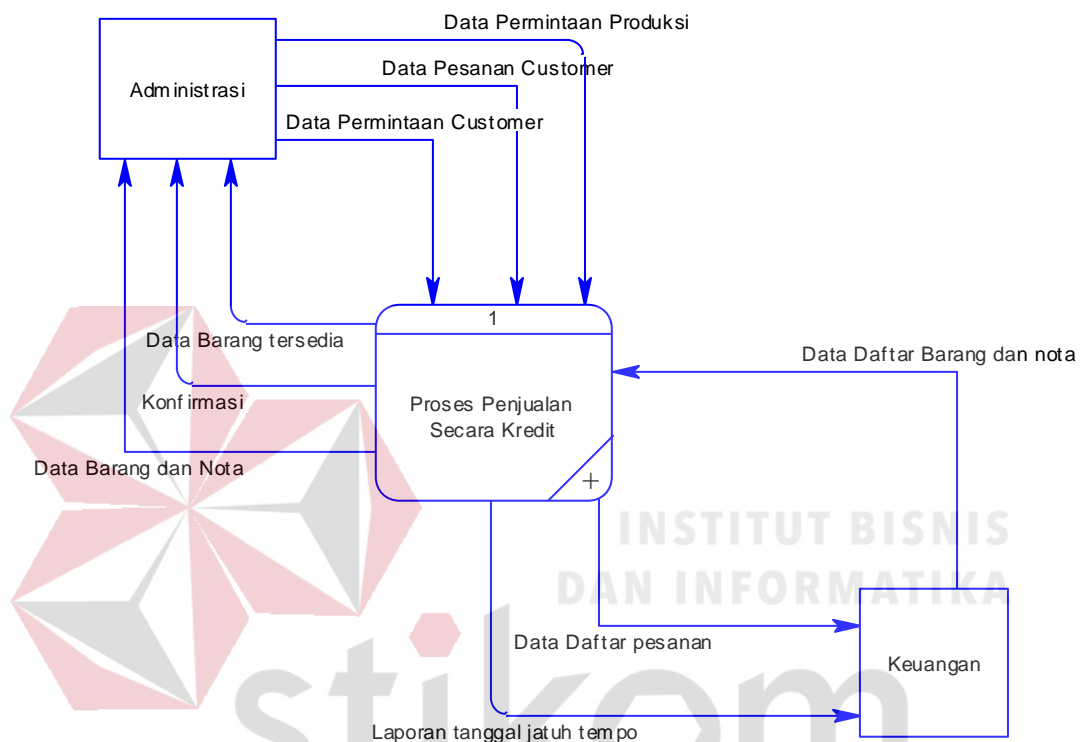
Data Permintaan Produksi

Administrasi

Data Pesanan Customer

Data Permintaan Customer

1

Data Barang tersedia

Data Daftar Barang dan nota

Konfirmasi

Proses Penjualan Secara Kredit

Data Barang dan Nota

+

INSTITUT BISNIS DAN INFORMATIKA

Data Daftar pesanan

Keuangan

stikom

Laporan tanggal jatuh tempo